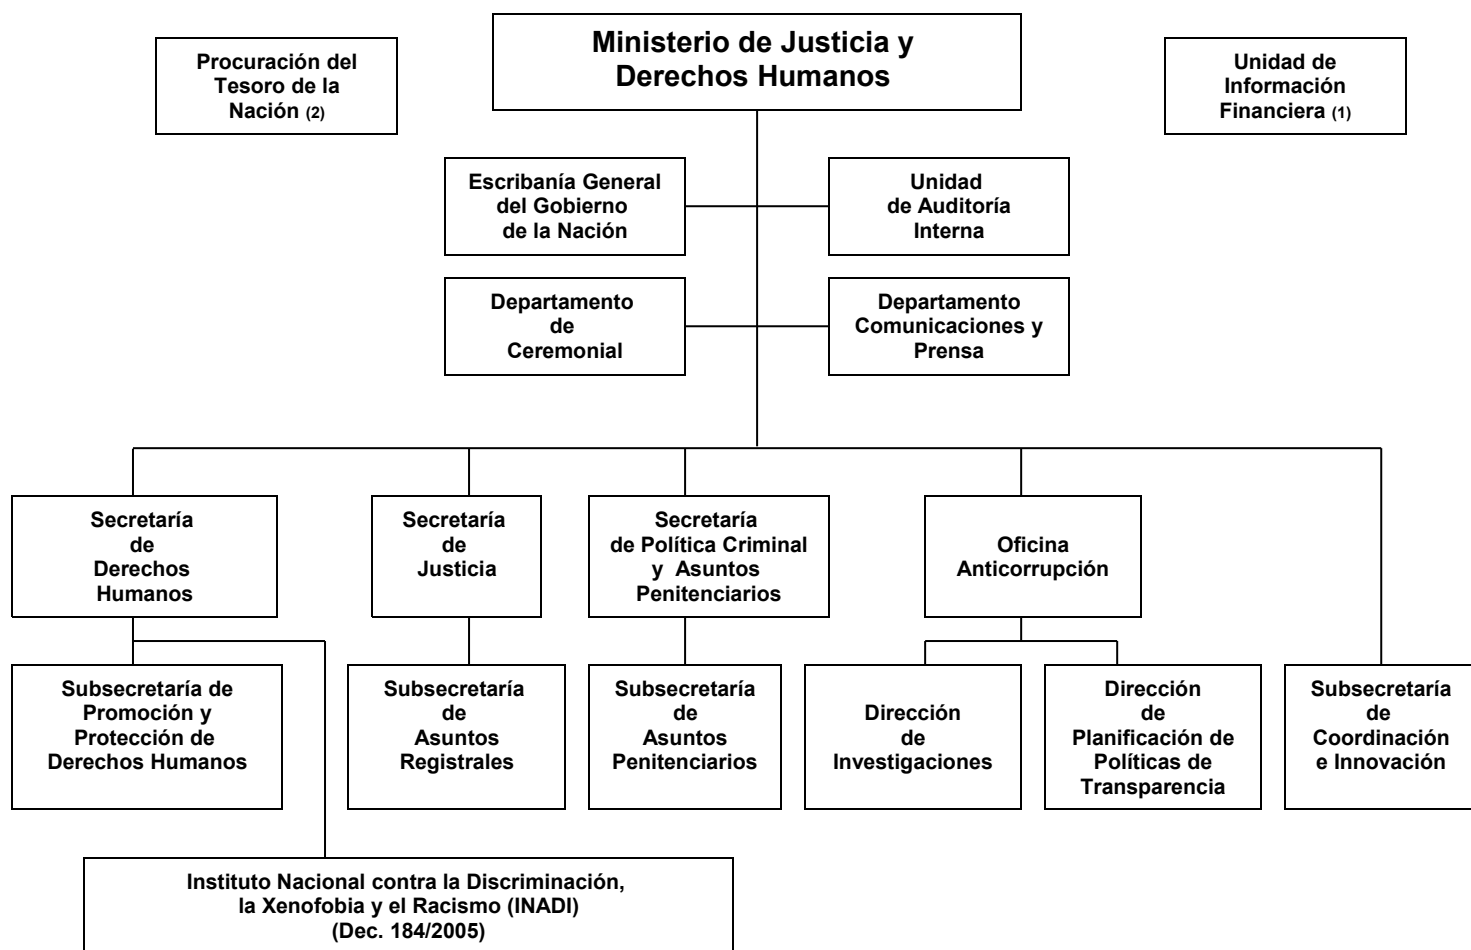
Procuración del Tesoro de la Nación (2)

Ministerio de Justicia y Derechos Humanos

Unidad de Información Financiera (1)

Escribanía General del Gobierno de la Nación

Unidad de Auditoría Interna

Departamento de Ceremonial

Departamento Comunicaciones y Prensa

Secretaría de Derechos Humanos

Secretaría de Justicia

Secretaría de Política Criminal y Asuntos Penitenciarios

Oficina Anticorrupción

Subsecretaría de Promoción y Protección de Derechos Humanos

Subsecretaría de Asuntos Registrales

Subsecretaría de Asuntos Penitenciarios

Dirección de Investigaciones

Dirección de Planificación de Políticas de Transparencia

Subsecretaría de Coordinación e Innovación

Instituto Nacional contra la Discriminación, la Xenofobia y el Racismo (INADI) (Dec. 184/2005)